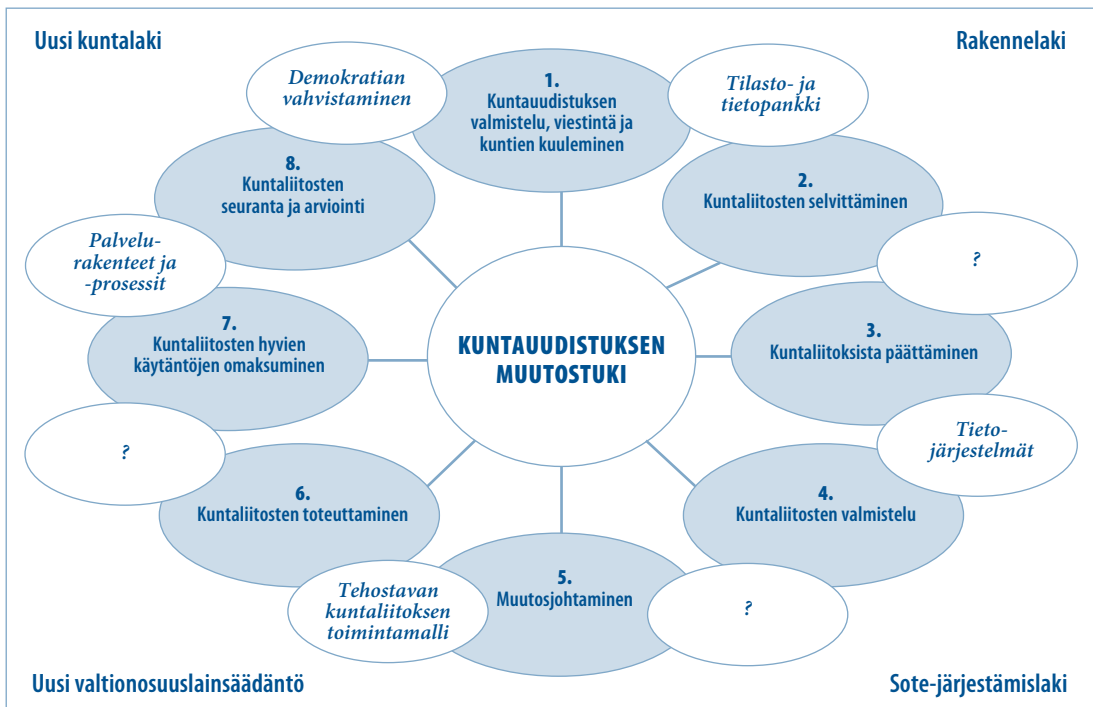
Uusi kuntalaki

Rakennelaki

Demokratian vahvistaminen

1.
Kuntauudistuksen valmistelu, viestintä ja kuntien kuuleminen

Tilasto- ja tietopankki

8.
Kuntaliitosten seuranta ja arviointi

2.
Kuntaliitosten selvittäminen

Palvelurakenteet ja -prosessit

?

KUNTAUUDISTUKSEN MUUTOSTUKI

7.
Kuntaliitosten hyvien käytäntöjen omaksuminen

3.
Kuntaliitoksista päättäminen

Tietojärjestelmät

?

6.
Kuntaliitosten toteuttaminen

4.
Kuntaliitosten valmistelu

5.
Muutosjohtaminen

Tehostavan kuntaliitoksen toimintamalli

?

Uusi valtionosuuslainsäädäntö

Sote-järjestämislaki